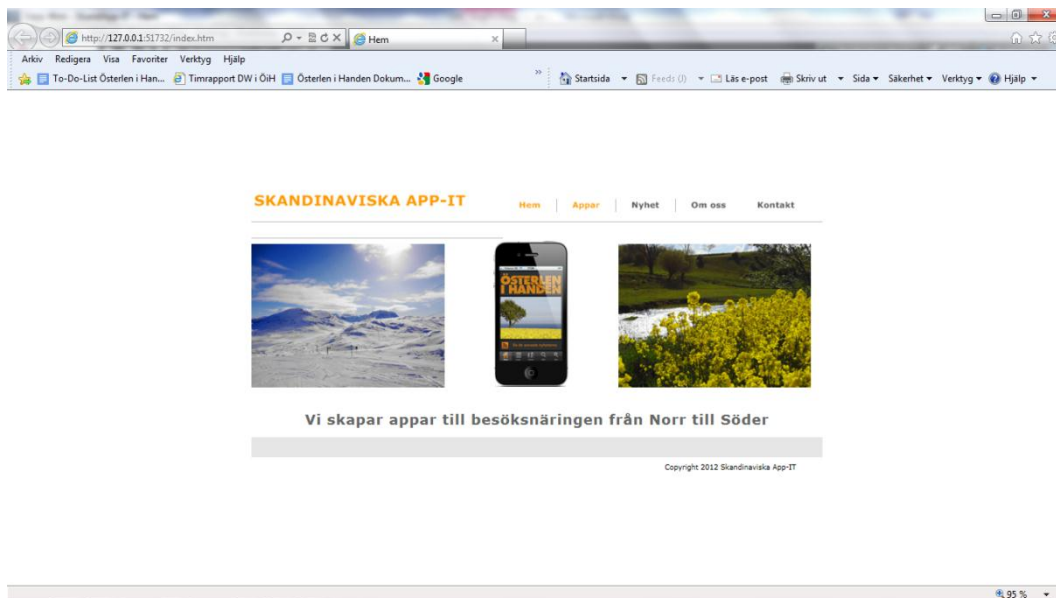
http://127.0.0.1:51732/index.htm
Hem

Arkiv Redigera Visa Favoriter Verktyg Hjälp

To-Do-List Österlen i Han... Timrapport DW i ÖiH Österlen i Handen Dokum... Google

Startsida Feeds (J) Läs e-post Skriv ut Sida Säkerhet Verktyg Hjälp

SKANDINAVISKA APP-IT

Hem | Appar | Nyhet | Om oss | Kontakt

ÖSTERLEN I HANDEN

Vi skapar appar till besöksnäringen från Norr till Söder

Copyright 2012 Skandinaviska App-IT

95 %